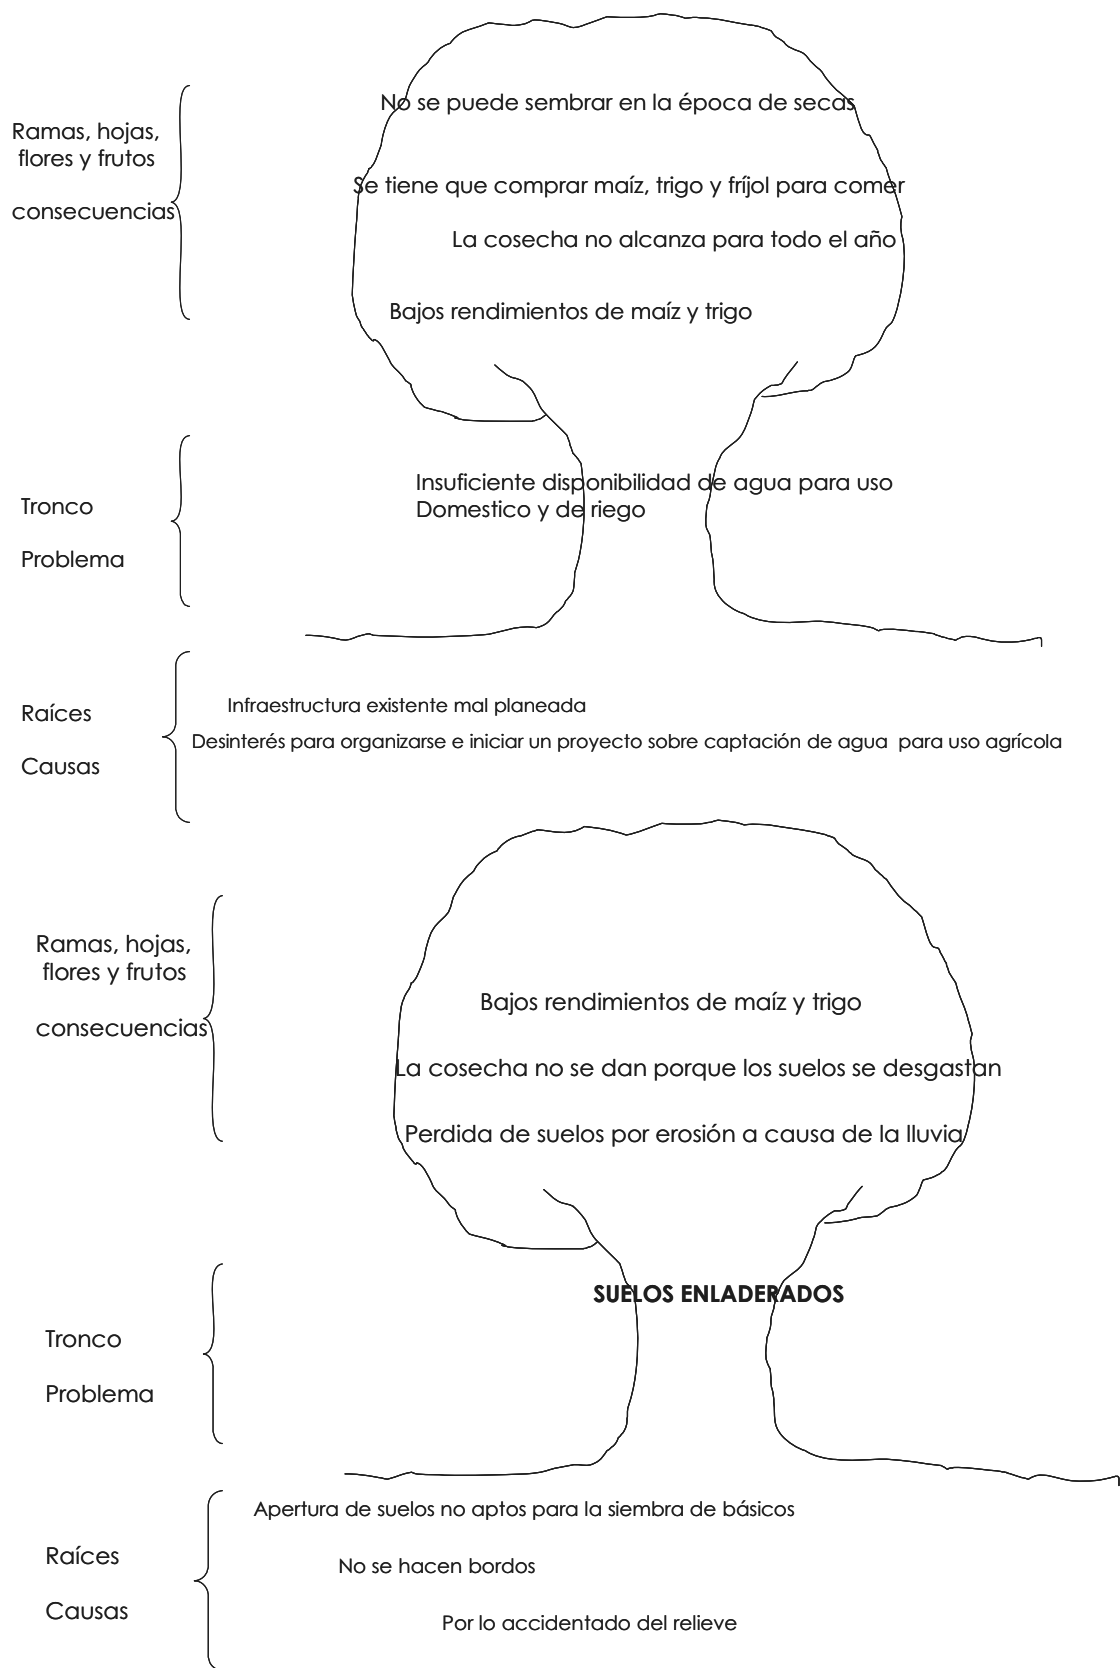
Ramas, hojas, flores y frutos

consecuencias

No se puede sembrar en la época de secas

Se tiene que comprar maíz, trigo y fríjol para comer

La cosecha no alcanza para todo el año

Bajos rendimientos de maíz y trigo

Tronco

Problema

Insuficiente disponibilidad de agua para uso Domestico y de riego

Raíces

Causas

Infraestructura existente mal planeada

Desinterés para organizarse e iniciar un proyecto sobre captación de agua para uso agrícola

Ramas, hojas, flores y frutos

consecuencias

Bajos rendimientos de maíz y trigo

La cosecha no se dan porque los suelos se desgastan

Perdida de suelos por erosión a causa de la lluvia

Tronco

Problema

SUELOS ENLADERADOS

Raíces

Causas

Apertura de suelos no aptos para la siembra de básicos

No se hacen bordos

Por lo accidentado del relieve